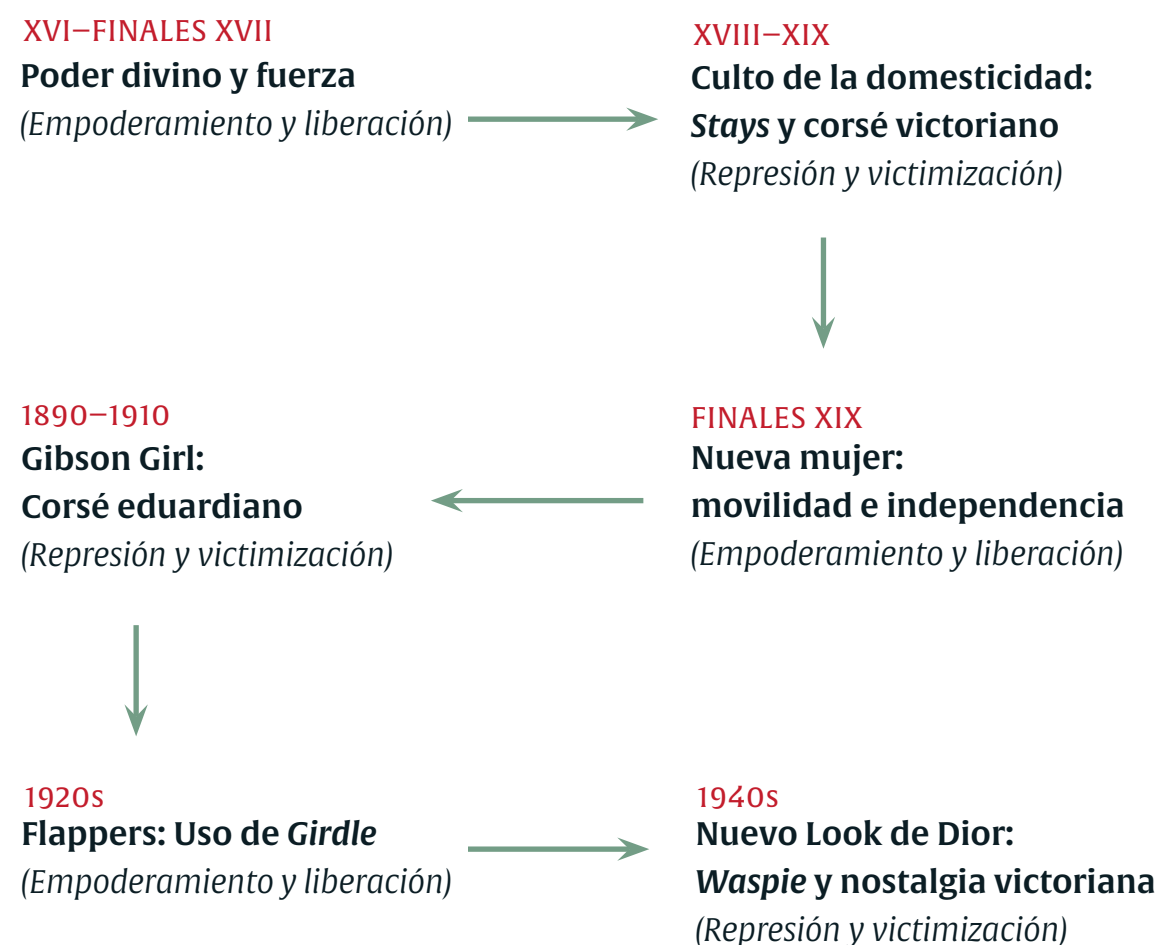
XVI–FINALES XVII
Poder divino y fuerza
(Empoderamiento y liberación)

XVIII–XIX
Culto de la domesticidad:
Stays y corsé victoriano
(Represión y victimización)

FINALES XIX
Nueva mujer:
movilidad e independencia
(Empoderamiento y liberación)

1890–1910
Gibson Girl:
Corsé eduardiano
(Represión y victimización)

1920s
Flappers: Uso de Girdle
(Empoderamiento y liberación)

1940s
Nuevo Look de Dior:
Waspie y nostalgia victoriana
(Represión y victimización)